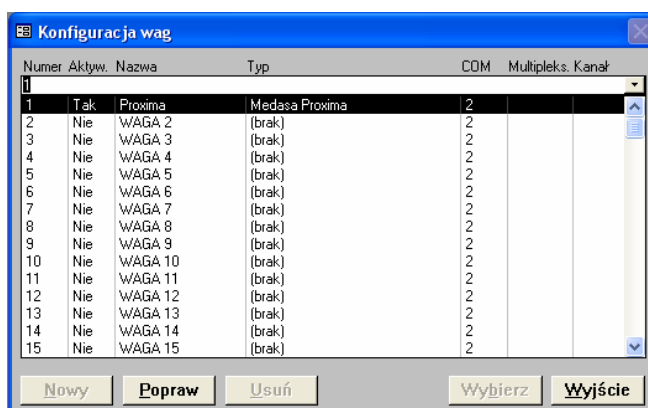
Konfiguracja wag

| Numer | Aktyw. | Nazwa | Typ | COM | Multipleks. | Kanał |
|---|---|---|---|---|---|---|
| 1 | | | | | | |
| 1 | Tak | Proxima | Medasa Proxima | 2 | | |
| 2 | Nie | WAGA 2 | (brak) | 2 | | |
| 3 | Nie | WAGA 3 | (brak) | 2 | | |
| 4 | Nie | WAGA 4 | (brak) | 2 | | |
| 5 | Nie | WAGA 5 | (brak) | 2 | | |
| 6 | Nie | WAGA 6 | (brak) | 2 | | |
| 7 | Nie | WAGA 7 | (brak) | 2 | | |
| 8 | Nie | WAGA 8 | (brak) | 2 | | |
| 9 | Nie | WAGA 9 | (brak) | 2 | | |
| 10 | Nie | WAGA 10 | (brak) | 2 | | |
| 11 | Nie | WAGA 11 | (brak) | 2 | | |
| 12 | Nie | WAGA 12 | (brak) | 2 | | |
| 13 | Nie | WAGA 13 | (brak) | 2 | | |
| 14 | Nie | WAGA 14 | (brak) | 2 | | |
| 15 | Nie | WAGA 15 | (brak) | 2 | | |

Nowy Popraw Usuń Wybierz Wyjście